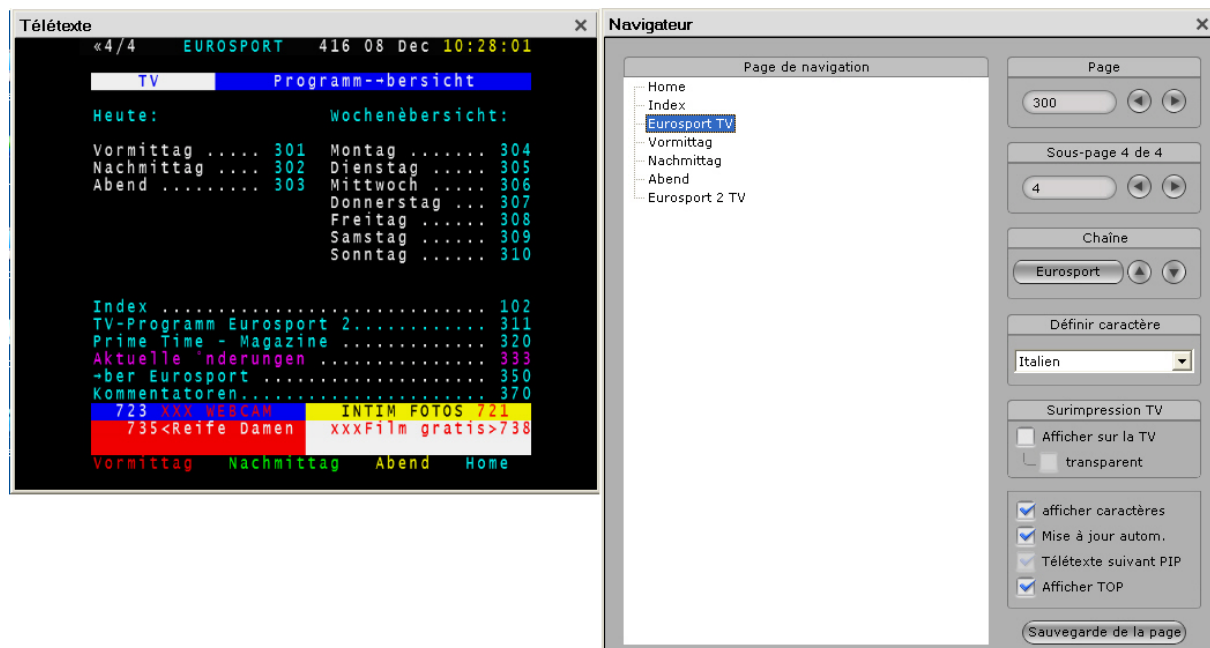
Télétexte ×

«4/4 EUROSPORT 416 08 Dec 10:28:01

TV Programm-→bersicht

Heute: Wochenèbersicht:

Vormittag ..... 301 Montag ....... 304
Nachmittag .... 302 Dienstag ...... 305
Abend ......... 303 Mittwoch ..... 306
Donnerstag ... 307
Freitag ...... 308
Samstag ...... 309
Sonntag ...... 310

Index ............................ 102
TV-Programm Eurosport 2........... 311
Prime Time - Magazine ............ 320
Aktuelle 'nderungen .............. 333
→ber Eurosport ................... 350
Kommentatoren..................... 370
723 XXX WEBCAM INTIM FOTOS 721
735<Reife Damen xxxFilm gratis>738
Vormittag Nachmittag Abend Home

Navigateur ×

Page de navigation
Home
Index
Eurosport TV
Vormittag
Nachmittag
Abend
Eurosport 2 TV

Page
300

Sous-page 4 de 4
4

Chaîne
Eurosport

Définir caractère
Italien

Surimpression TV
Afficher sur la TV
transparent

afficher caractères
Mise à jour autom.
Télétexte suivant PIP
Afficher TOP

Sauvegarde de la page